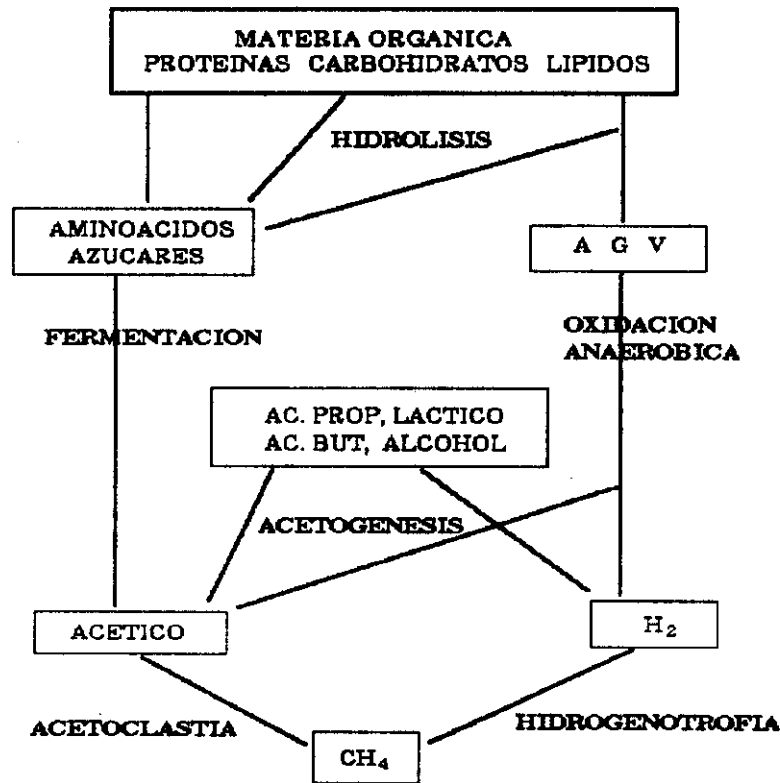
MATERIA ORGANICA
PROTEINAS CARBOHIDRATOS LIPIDOS

HIDROLISIS

AMINOACIDOS
AZUCARES

A G V

FERMENTACION

OXIDACION
ANAEROBICA

AC. PROP, LACTICO
AC. BUT, ALCOHOL

ACETOGENESIS

ACETICO

$H_2$

ACETOCLASTIA

$CH_4$

HIDROGENOTROFIA